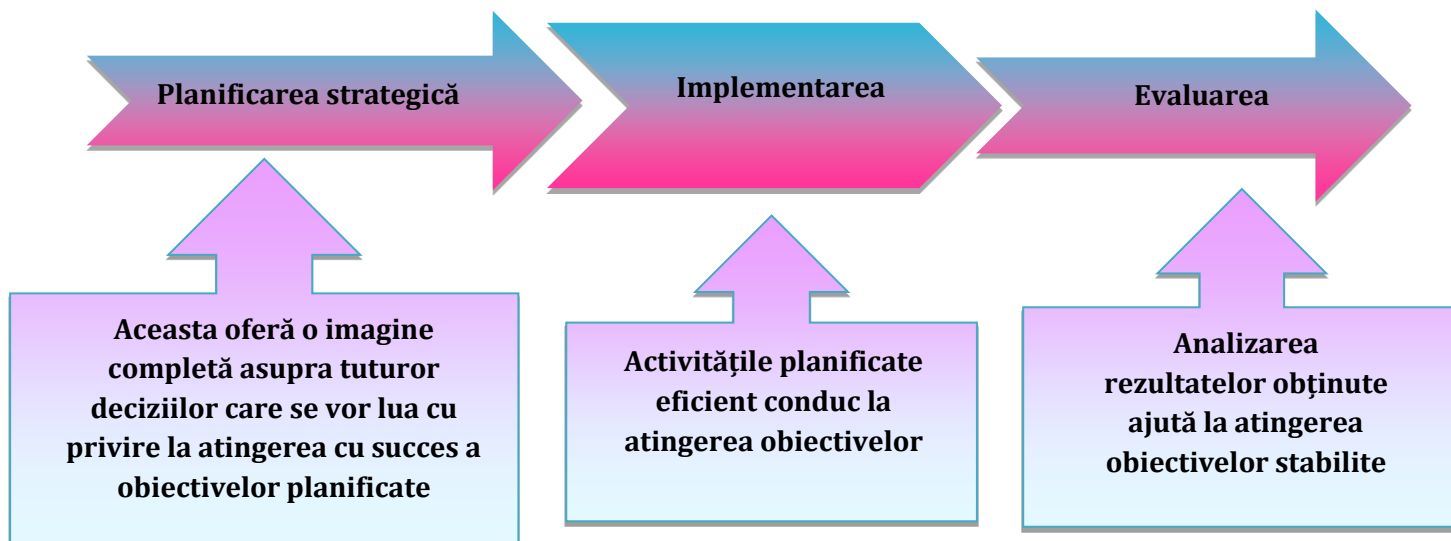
Planificarea strategică

Implementarea

Evaluarea

Aceasta oferă o imagine completă asupra tuturor deciziilor care se vor lua cu privire la atingerea cu succes a obiectivelor planificate

Activitățile planificate eficient conduc la atingerea obiectivelor

Analizarea rezultatelor obținute ajută la atingerea obiectivelor stabilite